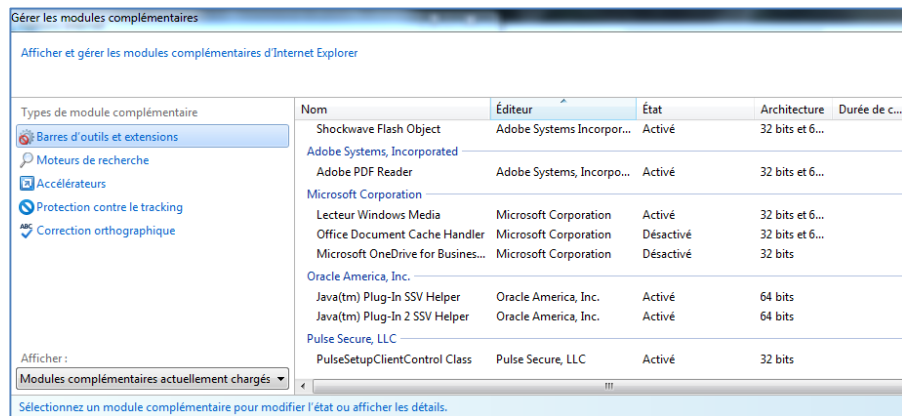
Gérer les modules complémentaires

Afficher et gérer les modules complémentaires d'Internet Explorer

Types de module complémentaire
Barres d'outils et extensions
Moteurs de recherche
Accélérateurs
Protection contre le tracking
Correction orthographique

Afficher :
Modules complémentaires actuellement chargés

| Nom | Éditeur | État | Architecture | Durée de c... |
|---|---|---|---|---|
| Shockwave Flash Object | Adobe Systems Incorpor... | Activé | 32 bits et 6... | |
| Adobe Systems, Incorporated | | | | |
| Adobe PDF Reader | Adobe Systems, Incorpo... | Activé | 32 bits et 6... | |
| Microsoft Corporation | | | | |
| Lecteur Windows Media | Microsoft Corporation | Activé | 32 bits et 6... | |
| Office Document Cache Handler | Microsoft Corporation | Désactivé | 32 bits et 6... | |
| Microsoft OneDrive for Busines... | Microsoft Corporation | Désactivé | 32 bits | |
| Oracle America, Inc. | | | | |
| Java(tm) Plug-In SSV Helper | Oracle America, Inc. | Activé | 64 bits | |
| Java(tm) Plug-In 2 SSV Helper | Oracle America, Inc. | Activé | 64 bits | |
| Pulse Secure, LLC | | | | |
| PulseSetupClientControl Class | Pulse Secure, LLC | Activé | 32 bits | |

Sélectionnez un module complémentaire pour modifier l'état ou afficher les détails.